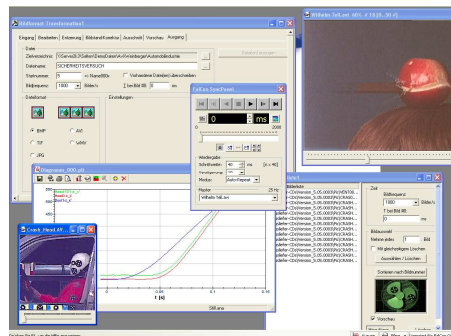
Bildformat-Transformation

Eingang | Bearbeiten | Entzerrung | Bildrand/Kontrast | Ausschnitt | Vorschau | Ausgang

Datei
Zielverzeichnis: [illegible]
Dateiname: SICHERHEITSVERSUCH
Startnummer: 5
Vorhandene Datei(en) überschreiben
Bildfrequenz: 1000 Bilder/s

Dateiformat
BMP
TIF
JPG
AVI
WMV

Einstellungen

FalCon EyePanel
ms
Wiederholen
Schrittweite 40 ms
Modus Auto-Repeat
Marker
Mark 25 Hz

Diagramm_000.plt

Crash_Head.AVI

Bildfolge Teil Lext 001 V1.0 [0...50 s]

Bildfolge
Bildfrequenz
1000 Bilder/s
T bei Bild 1000 ms
Bildauswahl
Nehme jedes 1 Bild
Mit gleichwertigen Löschen
Auswählen / Löschen
Sortieren nach Bildnummer